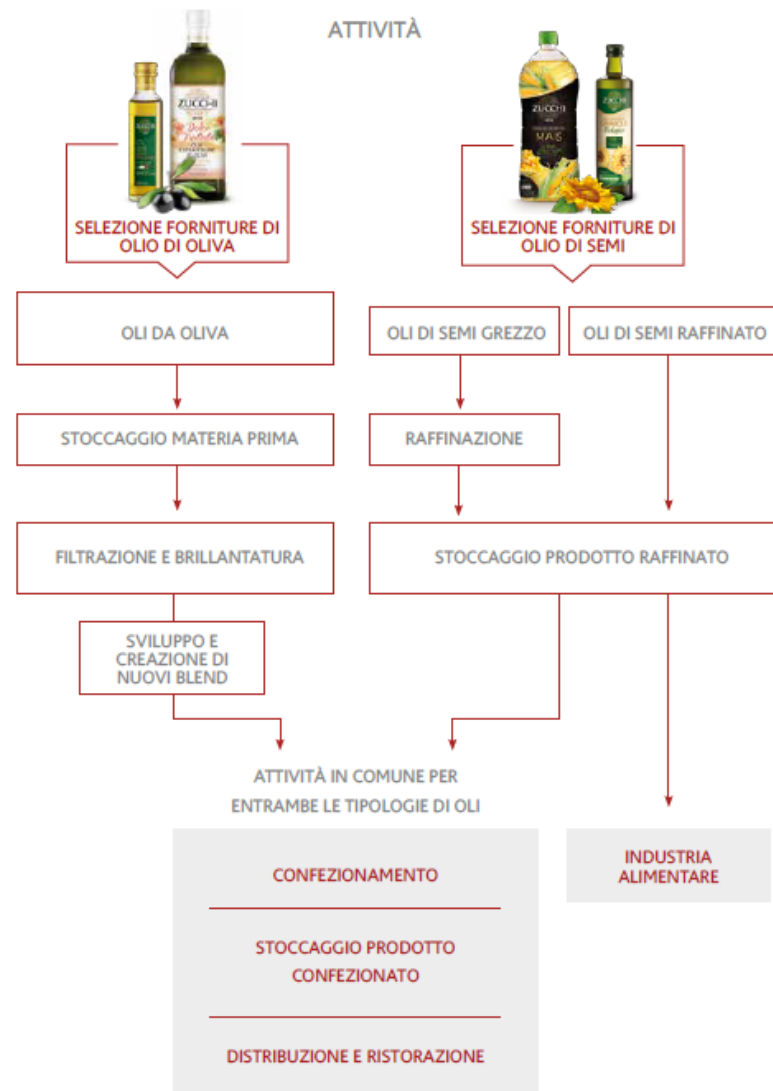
ATTIVITÀ

ZUCCHI

ZUCCHI

MAIS

SELEZIONE FORNITURE DI OLIO DI OLIVA

SELEZIONE FORNITURE DI OLIO DI SEMI

OLI DA OLIVA

OLI DI SEMI GREZZO

OLI DI SEMI RAFFINATO

STOCCAGGIO MATERIA PRIMA

RAFFINAZIONE

FILTRAZIONE E BRILLANTATURA

STOCCAGGIO PRODOTTO RAFFINATO

SVILUPPO E CREAZIONE DI NUOVI BLEND

ATTIVITÀ IN COMUNE PER ENTRAMBE LE TIPOLOGIE DI OLI

CONFEZIONAMENTO

STOCCAGGIO PRODOTTO CONFEZIONATO

DISTRIBUZIONE E RISTORAZIONE

INDUSTRIA ALIMENTARE